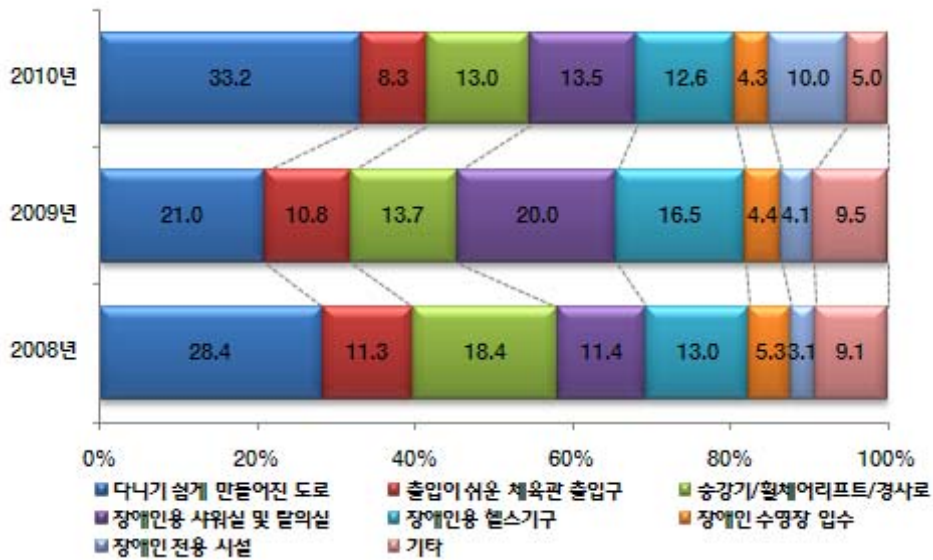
2010년 33.2 8.3 13.0 13.5 12.6 4.3 10.0 5.0

2009년 21.0 10.8 13.7 20.0 16.5 4.4 4.1 9.5

2008년 28.4 11.3 18.4 11.4 13.0 5.3 3.1 9.1

0% 20% 40% 60% 80% 100%

다니기 쉽게 만들어진 도로
출입이 쉬운 체육관 출입구
승강기/휠체어리프트/경사로
장애인용 샤워실 및 탈의실
장애인용 헬스기구
장애인 수영장 입수
장애인 전용 시설
기타